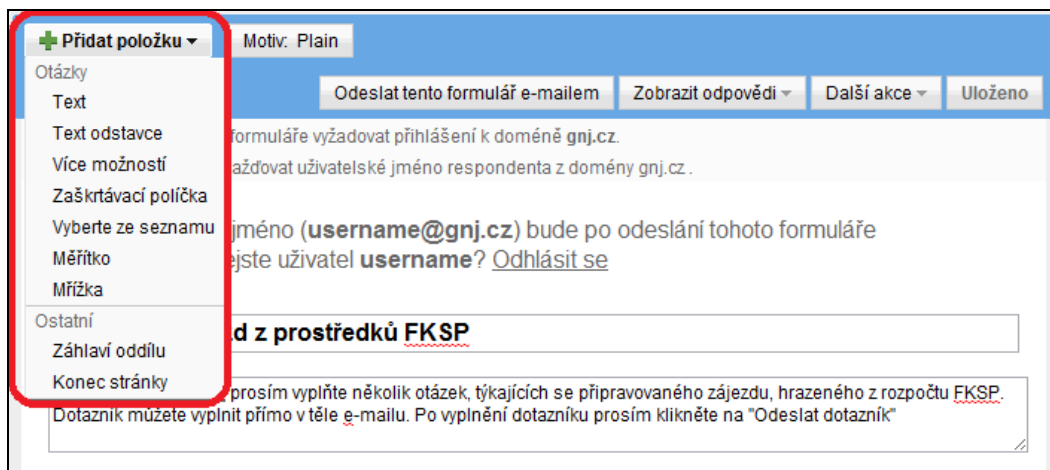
Přidat položku
Motiv: Plain
Otázky
Text
Text odstavce
Více možností
Zaškrtávací políčka
Vyberte ze seznamu
Měřítko
Mřížka
Ostatní
Záhlaví oddílu
Konec stránky

Odeslat tento formulář e-mailem
Zobrazit odpovědi
Další akce
Uloženo

formuláře vyžadovat přihlášení k doméně gnj.cz.
aždovat uživatelské jméno respondenta z domény gnj.cz .

jméno (username@gnj.cz) bude po odeslání tohoto formuláře
ejste uživatel username? Odhlásit se

d z prostředků FKSP

prosím vyplňte několik otázek, týkajících se připravovaného zájezdu, hrazeného z rozpočtu FKSP. Dotazník můžete vyplnit přímo v těle e-mailu. Po vyplnění dotazníku prosím klikněte na "Odeslat dotazník"